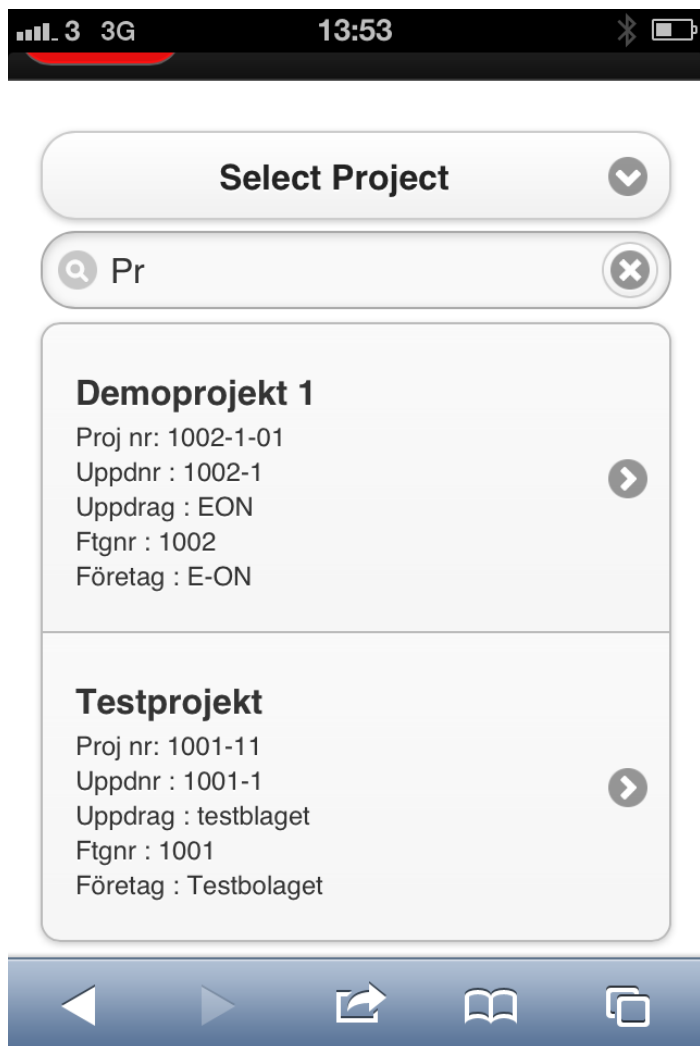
3 3G 13:53

Select Project

Pr

Demoprojekt 1
Proj nr: 1002-1-01
Uppdnr : 1002-1
Uppdrag : EON
Ftgnr : 1002
Företag : E-ON

Testprojekt
Proj nr: 1001-11
Uppdnr : 1001-1
Uppdrag : testblaget
Ftgnr : 1001
Företag : Testbolaget